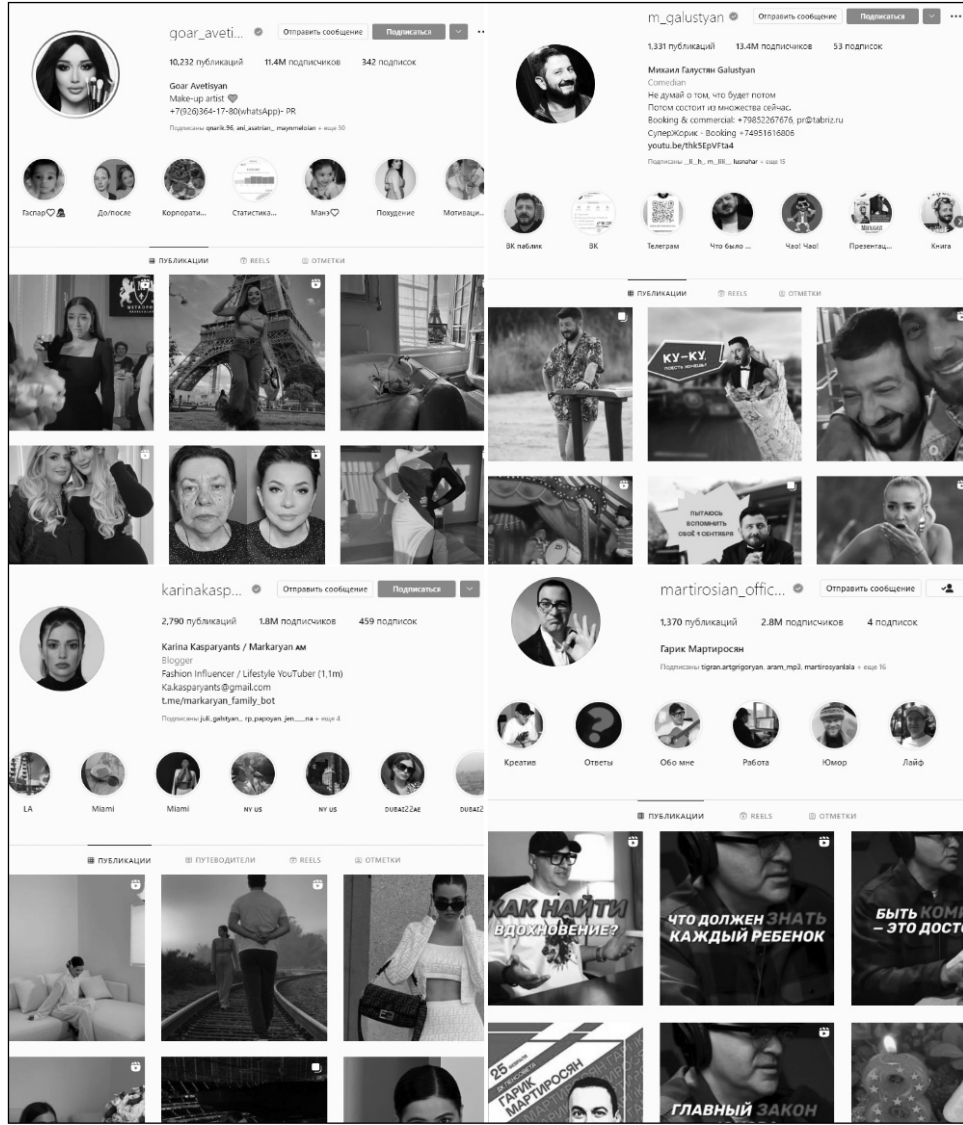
goar_aveti... Отправить сообщение Подписаться

10,232 публикаций 11.4M подписчиков 342 подписок

Goar Avetisyan
Make-up artist
+7(926)364-17-80(whatsApp)- PR

Подписаны qnarik.96, ani_asatrian_, maynmeloian + еще 30

Гаспар До/после Корпорати... Статистика... Манэ Похудение Мотиваци...

ПУБЛИКАЦИИ REELS ОТМЕТКИ

m_galustyan Отправить сообщение Подписаться

1,331 публикаций 13.4M подписчиков 53 подписок

Михаил Галустян Galustyan
Comedian
Не думай о том, что будет потом
Потом состоит из множества сейчас.
Booking & commercial: +79852267676, pr@tabriz.ru
СуперЖорик - Booking +74951616806
youtu.be/thk5EpVFta4

Подписаны _R_h_m_BR_ lusnahar + еще 15

ВК паблик ВК Телеграм Что было ... Чао! Чао! Презентац... Книга

ПУБЛИКАЦИИ REELS ОТМЕТКИ

КУ-КУ, ПОВЕСТЬ КОНЧЕНА!

ПЫТАЮСЬ ВСПОМНИТЬ СВОЁ 1 СЕНТЯБРЯ

karinakasp... Отправить сообщение Подписаться

2,790 публикаций 1.8M подписчиков 459 подписок

Karina Kasparyants / Markaryan AM
Blogger
Fashion Influencer / Lifestyle YouTuber (1,1m)
Ka.kasparyants@gmail.com
t.me/markaryan_family_bot

Подписаны juli_galstyan_, rp_papoyan_jen......na + еще 4

LA Miami Miami NY US NY US DUBAI22AE DUBAI2

ПУБЛИКАЦИИ ПУТЕВОДИТЕЛИ REELS ОТМЕТКИ

martirosian_offic... Отправить сообщение

1,370 публикаций 2.8M подписчиков 4 подписок

Гарик Мартиросян

Подписаны tigran.artgrigoryan, aram_mp3, martirosyanlala + еще 16

Креатив Ответы Обо мне Работа Юмор Лайф

ПУБЛИКАЦИИ REELS ОТМЕТКИ

КАК НАЙТИ ВДОХНОВЕНИЕ?

ЧТО ДОЛЖЕН ЗНАТЬ КАЖДЫЙ РЕБЕНОК

БЫТЬ КОМ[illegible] – ЭТО ДОСТ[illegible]

25 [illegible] ГАРИК МАРТИРОСЯН

ГЛАВНЫЙ ЗАКОН